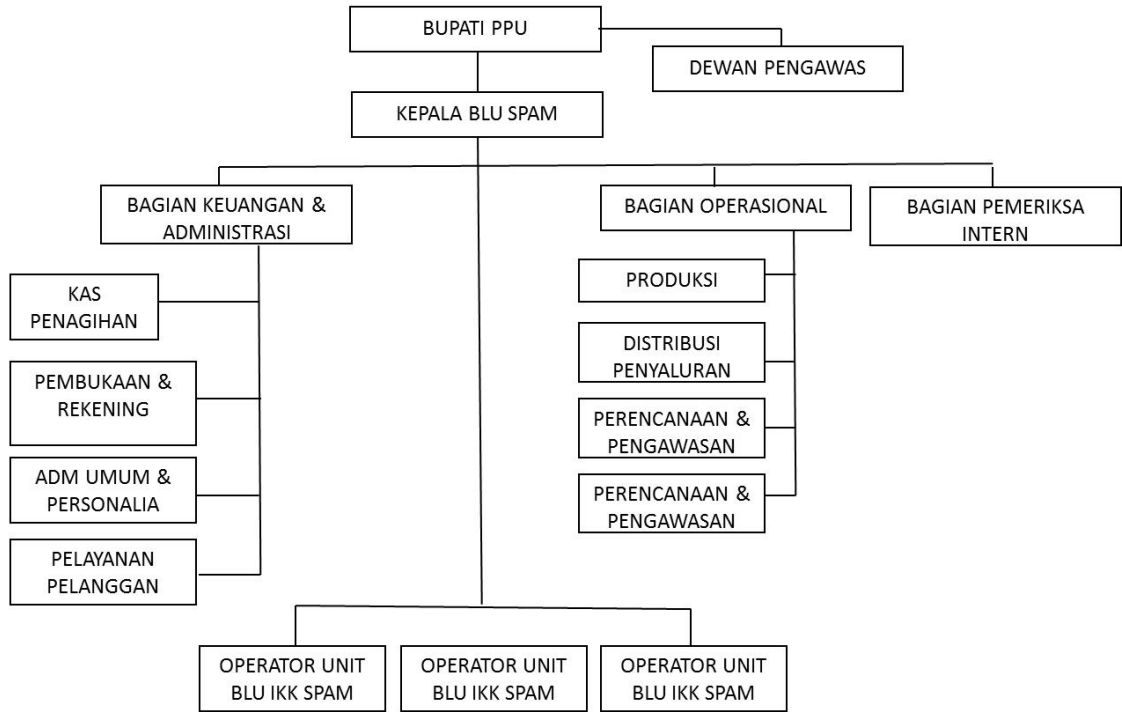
BUPATI PPU

DEWAN PENGAWAS

KEPALA BLU SPAM

BAGIAN KEUANGAN & ADMINISTRASI

BAGIAN OPERASIONAL

BAGIAN PEMERIKSA INTERN

KAS PENAGIHAN

PEMBUKAAN & REKENING

ADM UMUM & PERSONALIA

PELAYANAN PELANGGAN

PRODUKSI

DISTRIBUSI PENYALURAN

PERENCANAAN & PENGAWASAN

PERENCANAAN & PENGAWASAN

OPERATOR UNIT BLU IKK SPAM

OPERATOR UNIT BLU IKK SPAM

OPERATOR UNIT BLU IKK SPAM